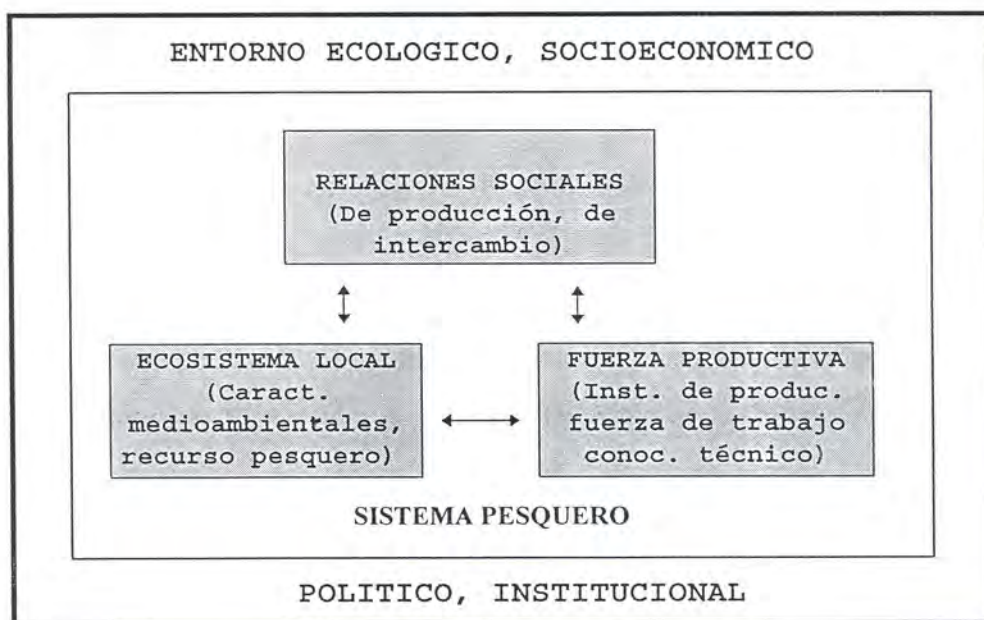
ENTORNO ECOLOGICO, SOCIOECONOMICO

RELACIONES SOCIALES (De producción, de intercambio)

ECOSISTEMA LOCAL (Caract. medioambientales, recurso pesquero)

FUERZA PRODUCTIVA (Inst. de produc. fuerza de trabajo conoc. técnico)

SISTEMA PESQUERO

POLITICO, INSTITUCIONAL